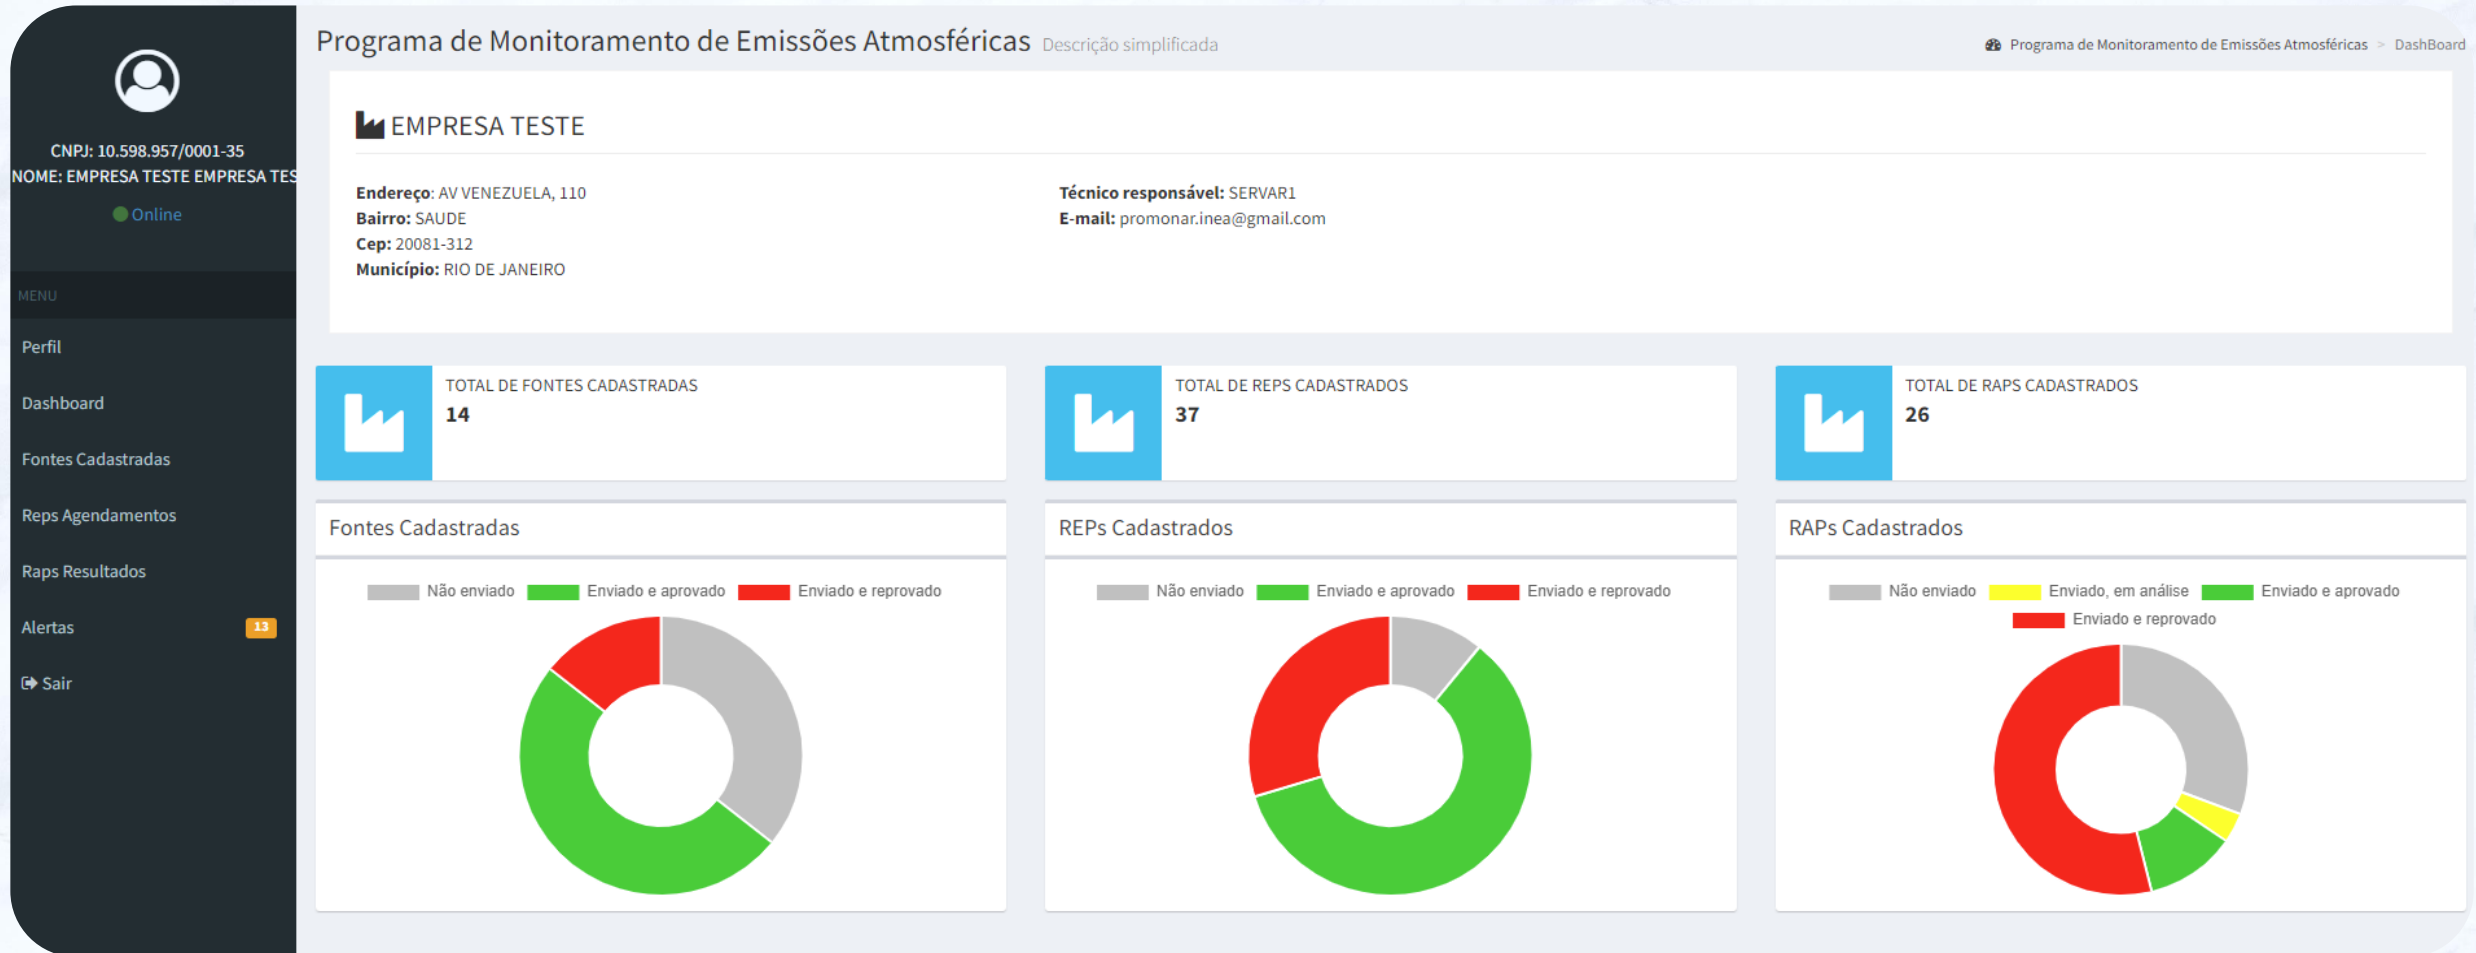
CNPJ: 10.598.957/0001-35
NOME: EMPRESA TESTE EMPRESA TES
Online

MENU
Perfil
Dashboard
Fontes Cadastradas
Reps Agendamentos
Raps Resultados
Alertas 13
Sair

Programa de Monitoramento de Emissões Atmosféricas Descrição simplificada

Programa de Monitoramento de Emissões Atmosféricas > DashBoard

EMPRESA TESTE

**Endereço**: AV VENEZUELA, 110
**Bairro:** SAUDE
**Cep:** 20081-312
**Município:** RIO DE JANEIRO

**Técnico responsável:** SERVAR1
**E-mail:** promonar.inea@gmail.com

TOTAL DE FONTES CADASTRADAS
14

TOTAL DE REPS CADASTRADOS
37

TOTAL DE RAPS CADASTRADOS
26

Fontes Cadastradas
Não enviado Enviado e aprovado Enviado e reprovado

REPs Cadastrados
Não enviado Enviado e aprovado Enviado e reprovado

RAPs Cadastrados
Não enviado Enviado, em análise Enviado e aprovado Enviado e reprovado